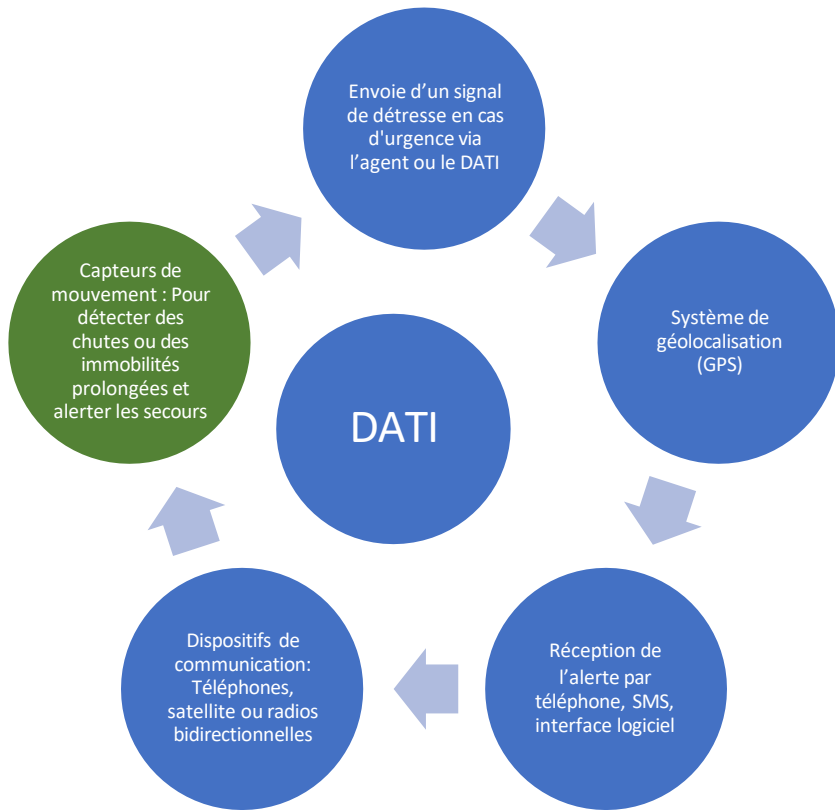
Envoie d'un signal de détresse en cas d'urgence via l'agent ou le DATI

Système de géolocalisation (GPS)

Réception de l'alerte par téléphone, SMS, interface logiciel

Dispositifs de communication: Téléphones, satellite ou radios bidirectionnelles

Capteurs de mouvement : Pour détecter des chutes ou des immobilités prolongées et alerter les secours

DATI